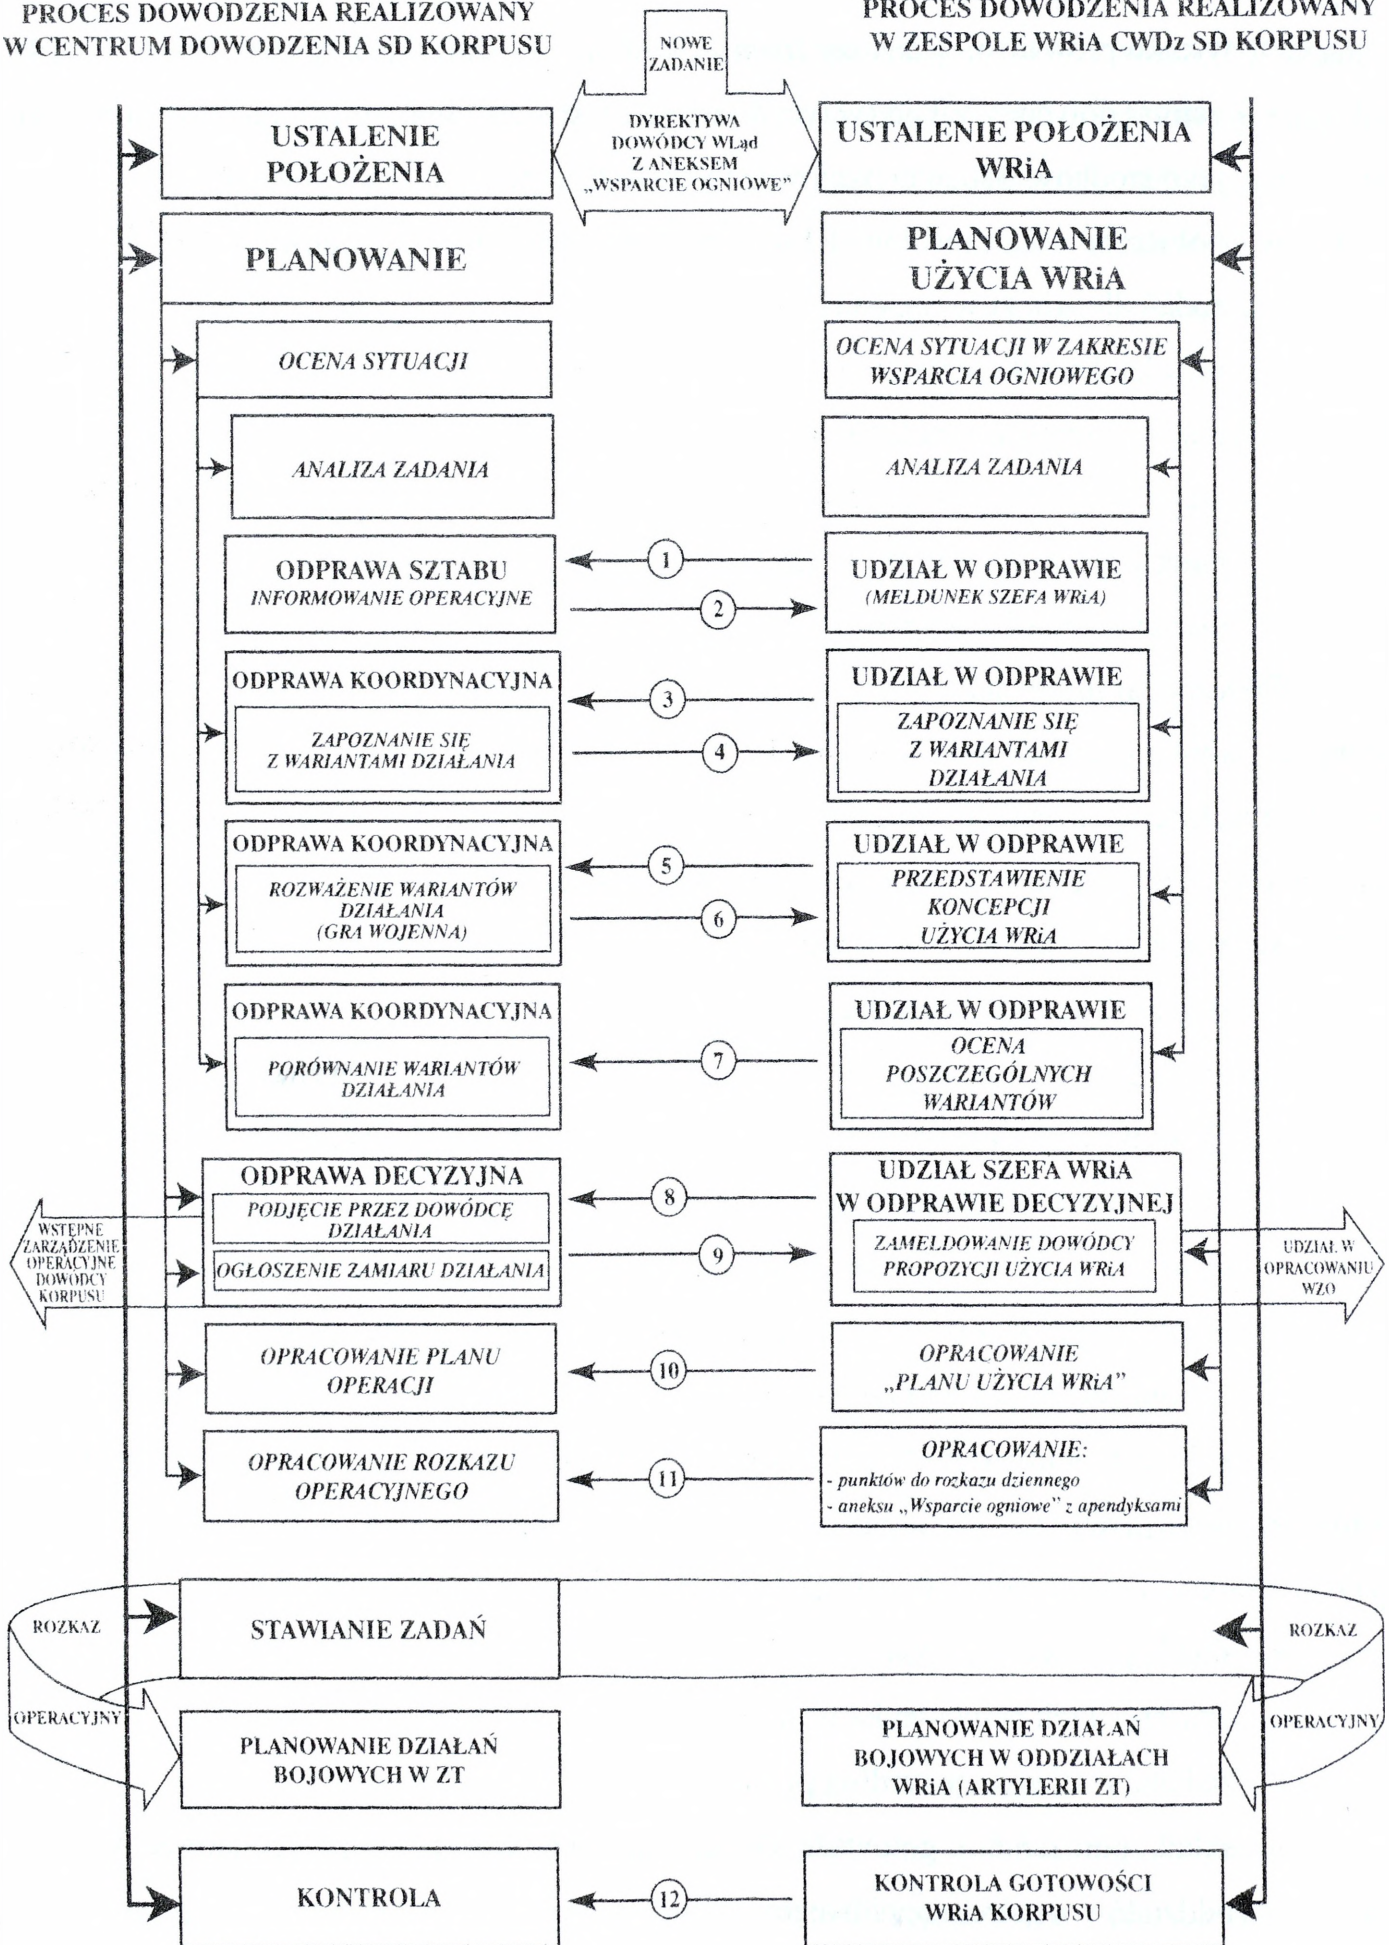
PROCES DOWODZENIA REALIZOWANY W CENTRUM DOWODZENIA SD KORPUSU

NOWE ZADANIE

PROCES DOWODZENIA REALIZOWANY W ZESPOLE WRiA CWDz SD KORPUSU

USTALENIE POŁOŻENIA

DYREKTYWA DOWÓDCY WLąd Z ANEKSEM „WSPARCIE OGNIOWE"

USTALENIE POŁOŻENIA WRiA

PLANOWANIE

PLANOWANIE UŻYCIA WRiA

OCENA SYTUACJI

OCENA SYTUACJI W ZAKRESIE WSPARCIA OGNIOWEGO

ANALIZA ZADANIA

ANALIZA ZADANIA

ODPRAWA SZTABU
INFORMOWANIE OPERACYJNE

1

2

UDZIAŁ W ODPRAWIE
(MELDUNEK SZEFA WRiA)

ODPRAWA KOORDYNACYJNA
ZAPOZNANIE SIĘ Z WARIANTAMI DZIAŁANIA

3

4

UDZIAŁ W ODPRAWIE
ZAPOZNANIE SIĘ Z WARIANTAMI DZIAŁANIA

ODPRAWA KOORDYNACYJNA
ROZWAŻENIE WARIANTÓW DZIAŁANIA (GRA WOJENNA)

5

6

UDZIAŁ W ODPRAWIE
PRZEDSTAWIENIE KONCEPCJI UŻYCIA WRiA

ODPRAWA KOORDYNACYJNA
PORÓWNANIE WARIANTÓW DZIAŁANIA

7

UDZIAŁ W ODPRAWIE
OCENA POSZCZEGÓLNYCH WARIANTÓW

ODPRAWA DECYZYJNA
PODJĘCIE PRZEZ DOWÓDCĘ DZIAŁANIA
OGŁOSZENIE ZAMIARU DZIAŁANIA

8

9

UDZIAŁ SZEFA WRiA W ODPRAWIE DECYZYJNEJ
ZAMELDOWANIE DOWÓDCY PROPOZYCJI UŻYCIA WRiA

WSTĘPNE ZARZĄDZENIE OPERACYJNE DOWÓDCY KORPUSU

UDZIAŁ W OPRACOWANIU WZO

OPRACOWANIE PLANU OPERACJI

10

OPRACOWANIE „PLANU UŻYCIA WRiA"

OPRACOWANIE ROZKAZU OPERACYJNEGO

11

OPRACOWANIE:
- punktów do rozkazu dziennego
- aneksu „Wsparcie ogniowe" z apendyksami

ROZKAZ

STAWIANIE ZADAŃ

ROZKAZ

OPERACYJNY

PLANOWANIE DZIAŁAŃ BOJOWYCH W ZT

PLANOWANIE DZIAŁAŃ BOJOWYCH W ODDZIAŁACH WRiA (ARTYLERII ZT)

OPERACYJNY

KONTROLA

12

KONTROLA GOTOWOŚCI WRiA KORPUSU